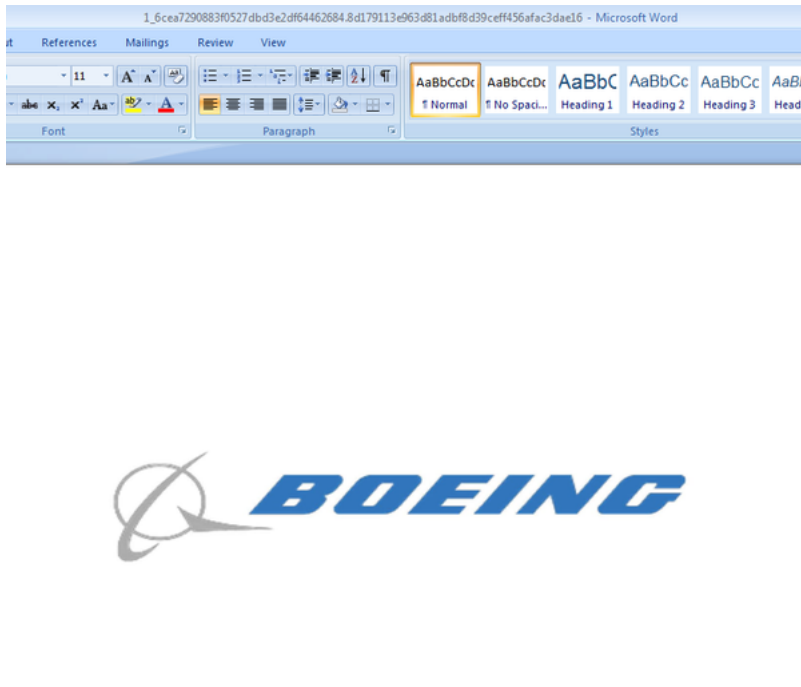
1_6cea7290883f0527dbd3e2df64462684.8d179113e963d81adbf8d39ceff456afac3dae16 - Microsoft Word

ut References Mailings Review View

11

A A

abc $x_2$ $x^2$ Aa

A

Font

Paragraph

AaBbCcDc ¶ Normal

AaBbCcDc ¶ No Spaci...

AaBbC Heading 1

AaBbCc Heading 2

AaBbCc Heading 3

AaBl Head

Styles

BOEING